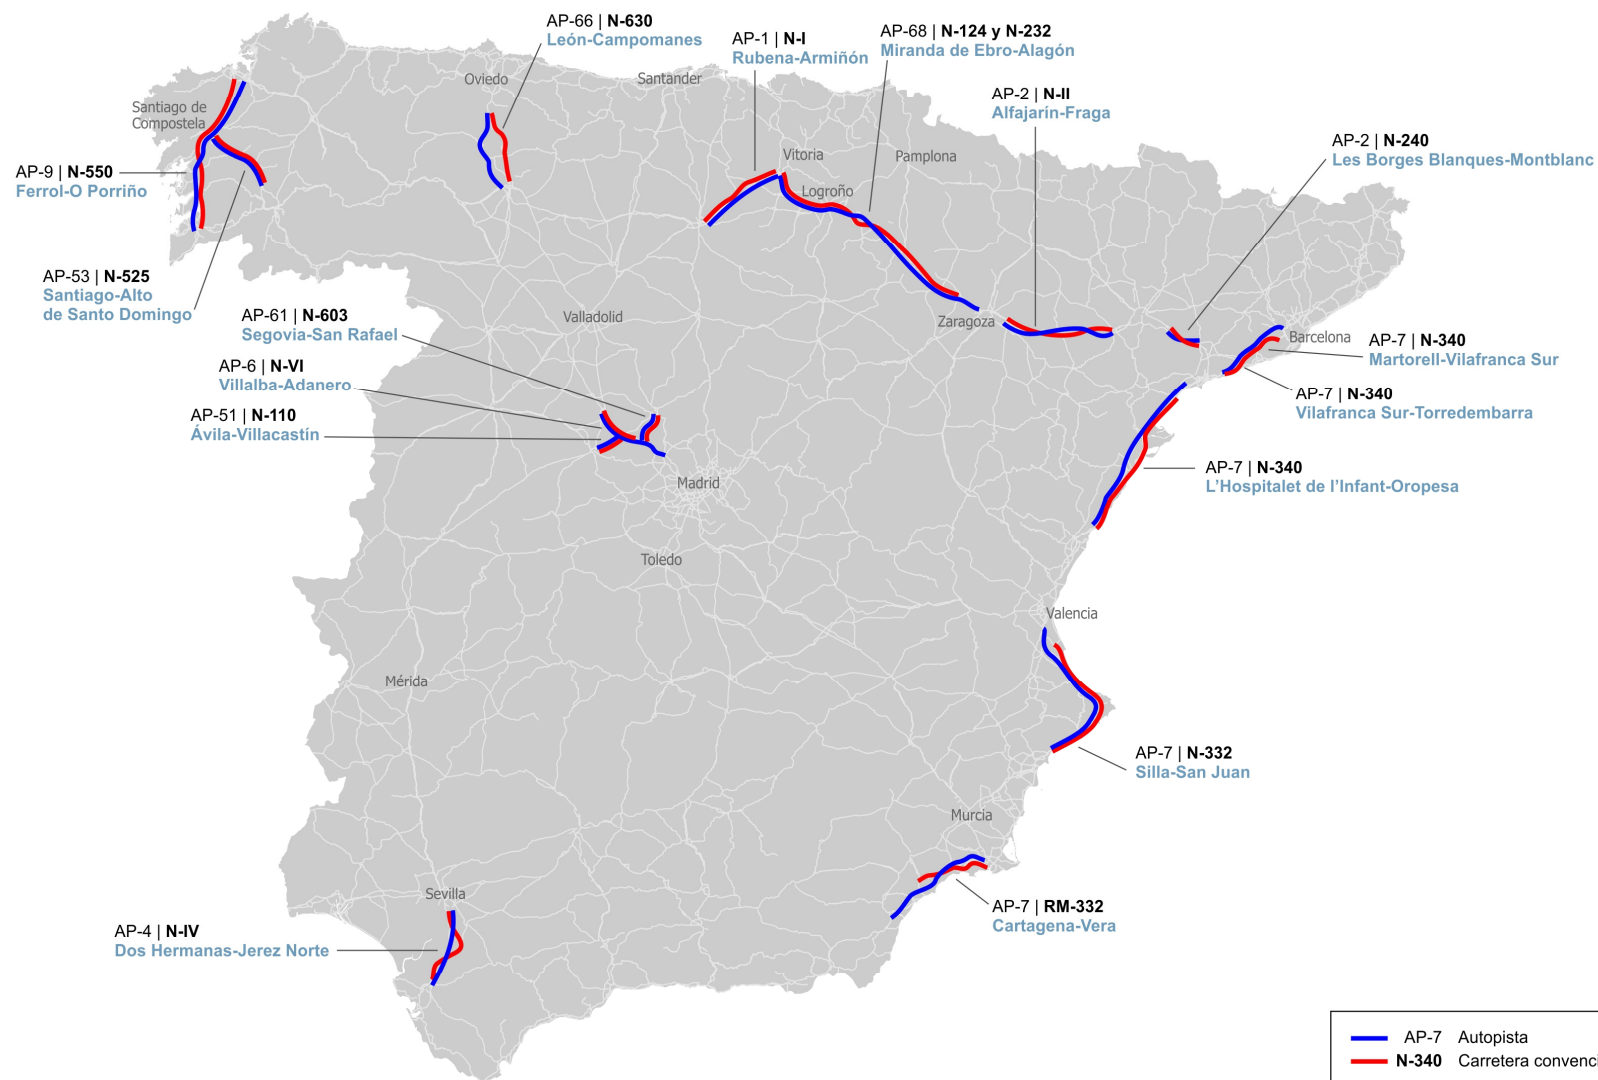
AP-66 | N-630
León-Campomanes

AP-1 | N-I
Rubena-Armiñón

AP-68 | N-124 y N-232
Miranda de Ebro-Alagón

AP-2 | N-II
Alfajarín-Fraga

AP-2 | N-240
Les Borges Blanques-Montblanc

Santiago de Compostela

Oviedo

Santander

AP-9 | N-550
Ferrol-O Porriño

Vitoria

Pamplona

Logroño

AP-53 | N-525
Santiago-Alto de Santo Domingo

AP-61 | N-603
Segovia-San Rafael

Valladolid

Zaragoza

Barcelona

AP-7 | N-340
Martorell-Vilafranca Sur

AP-6 | N-VI
Villalba-Adanero

AP-7 | N-340
Vilafranca Sur-Torredembarra

AP-51 | N-110
Ávila-Villacastín

AP-7 | N-340
L'Hospitalet de l'Infant-Oropesa

Madrid

Toledo

Valencia

Mérida

AP-7 | N-332
Silla-San Juan

Murcia

Sevilla

AP-7 | RM-332
Cartagena-Vera

AP-4 | N-IV
Dos Hermanas-Jerez Norte

AP-7 Autopista
N-340 Carretera convenci